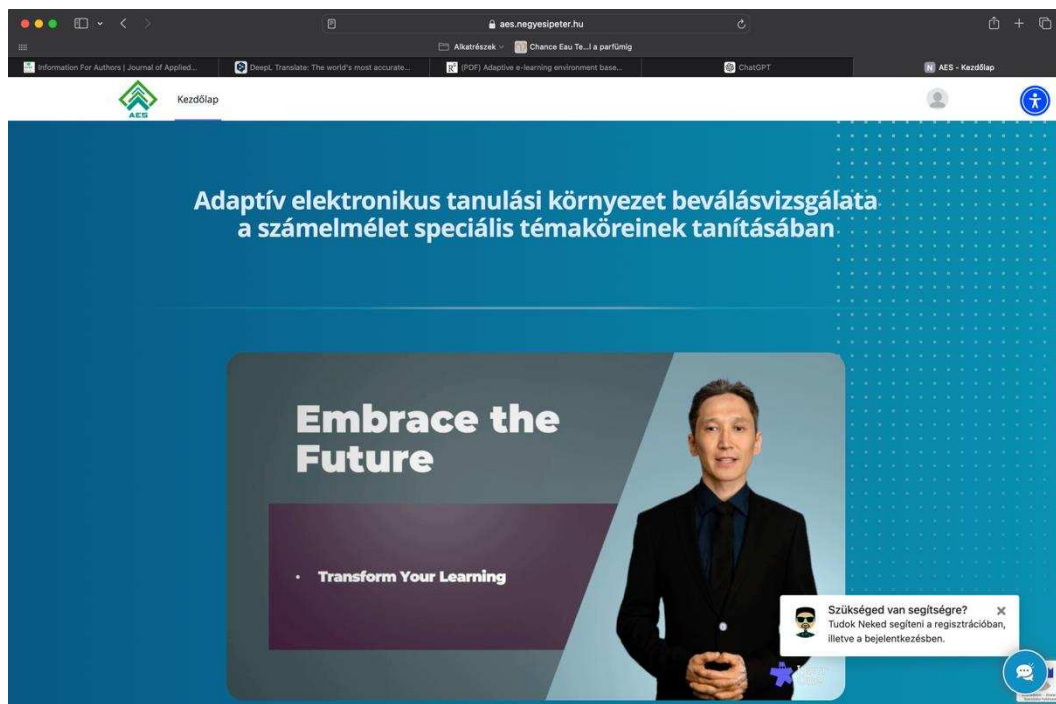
aes.negyesipeter.hu

Alkatrészek

Chance Eau Te...l a parfümig

Information For Authors | Journal of Applied...

DeepL Translate: The world's most accurate...

(PDF) Adaptive e-learning environment base...

ChatGPT

AES - Kezdőlap

AES

Kezdőlap

Adaptív elektronikus tanulási környezet beválásvizsgálata a számelmélet speciális témaköreinek tanításában

Embrace the Future

• Transform Your Learning

Szükséged van segítségre?

Tudok Neked segíteni a regisztrációban, illetve a bejelentkezésben.